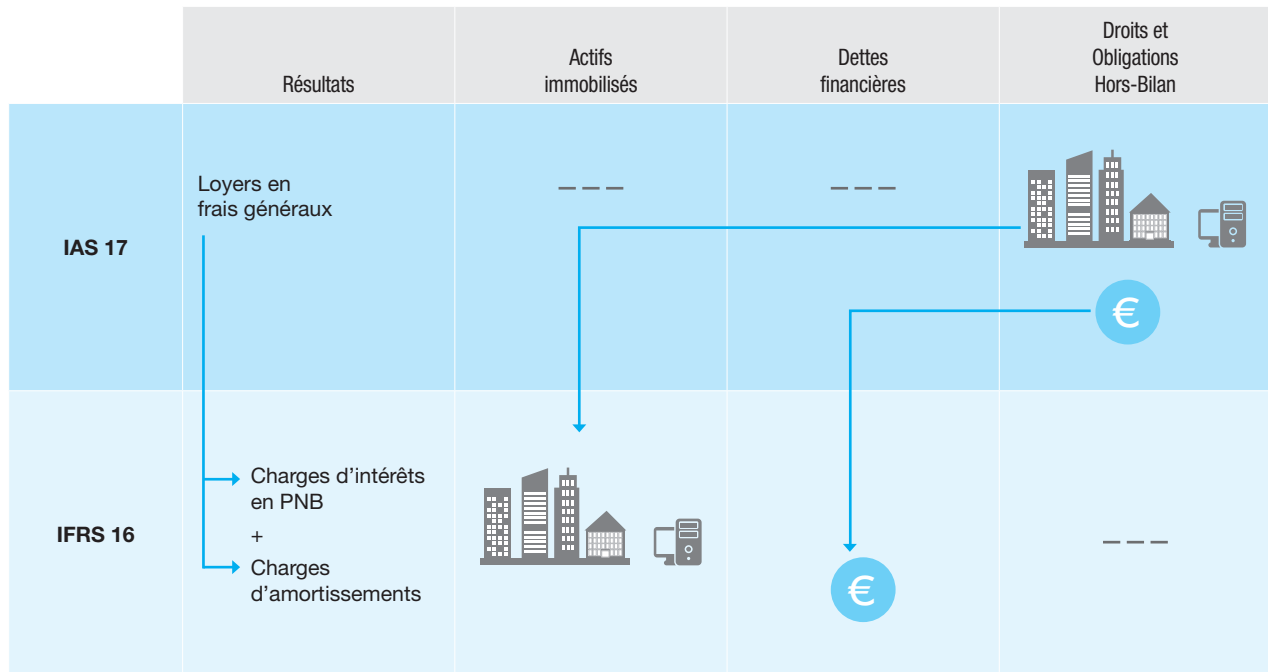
|  | Résultats | Actifs immobilisés | Dettes financières | Droits et Obligations Hors-Bilan |
|---|---|---|---|---|
| IAS 17 | Loyers en frais généraux | – – – | – – – |  |
| IFRS 16 | Charges d'intérêts en PNB + Charges d'amortissements |  | € | – – – |

€